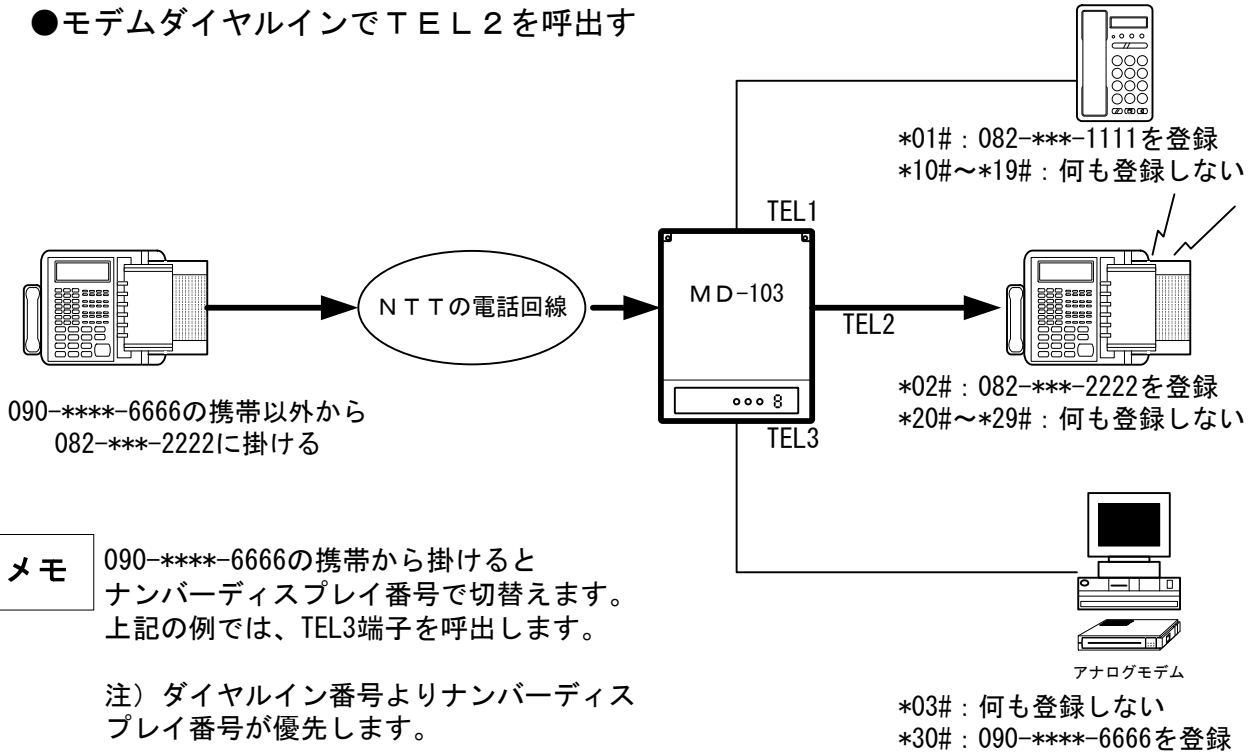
●モデムダイヤルインでＴＥＬ２を呼出す

＊01#：082-＊＊＊-1111を登録
＊10#〜＊19#：何も登録しない

TEL1

ＭＤ-103

ＮＴＴの電話回線

TEL2

＊02#：082-＊＊＊-2222を登録
＊20#〜＊29#：何も登録しない

090-＊＊＊＊-6666の携帯以外から
082-＊＊＊-2222に掛ける

TEL3

メモ

090-＊＊＊＊-6666の携帯から掛けると
ナンバーディスプレイ番号で切替えます。
上記の例では、TEL3端子を呼出します。

注）ダイヤルイン番号よりナンバーディスプレイ番号が優先します。

アナログモデム

＊03#：何も登録しない
＊30#：090-＊＊＊＊-6666を登録